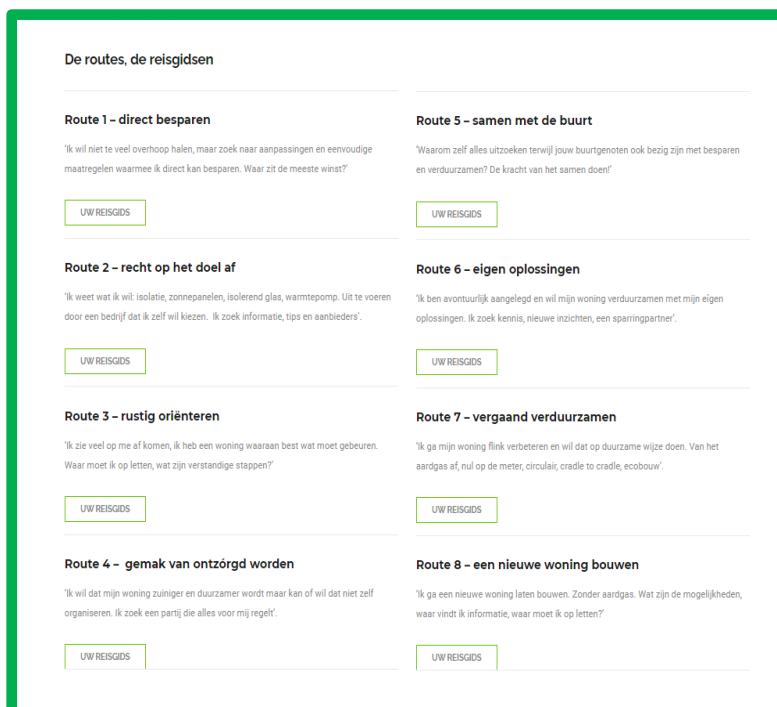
De routes, de reisgidsen

Route 1 – direct besparen

'Ik wil niet te veel overhoop halen, maar zoek naar aanpassingen en eenvoudige maatregelen waarmee ik direct kan besparen. Waar zit de meeste winst?'

UW REISGIDS

Route 2 – recht op het doel af

'Ik weet wat ik wil: isolatie, zonnepanelen, isolerend glas, warmtepomp. Uit te voeren door een bedrijf dat ik zelf wil kiezen. Ik zoek informatie, tips en aanbieders'.

UW REISGIDS

Route 3 – rustig oriënteren

'Ik zie veel op me af komen, ik heb een woning waaraan best wat moet gebeuren. Waar moet ik op letten, wat zijn verstandige stappen?'

UW REISGIDS

Route 4 – gemak van ontzorgd worden

'Ik wil dat mijn woning zuiniger en duurzamer wordt maar kan of wil dat niet zelf organiseren. Ik zoek een partij die alles voor mij regelt'.

UW REISGIDS

Route 5 – samen met de buurt

'Waarom zelf alles uitzoeken terwijl jouw buurtgenoten ook bezig zijn met besparen en verduurzamen? De kracht van het samen doen!'

UW REISGIDS

Route 6 – eigen oplossingen

'Ik ben avontuurlijk aangelegd en wil mijn woning verduurzamen met mijn eigen oplossingen. Ik zoek kennis, nieuwe inzichten, een sparringpartner'.

UW REISGIDS

Route 7 – vergaand verduurzamen

'Ik ga mijn woning flink verbeteren en wil dat op duurzame wijze doen. Van het aardgas af, nul op de meter, circulair, cradle to cradle, ecobouw'.

UW REISGIDS

Route 8 – een nieuwe woning bouwen

'Ik ga een nieuwe woning laten bouwen. Zonder aardgas. Wat zijn de mogelijkheden, waar vindt ik informatie, waar moet ik op letten?'

UW REISGIDS